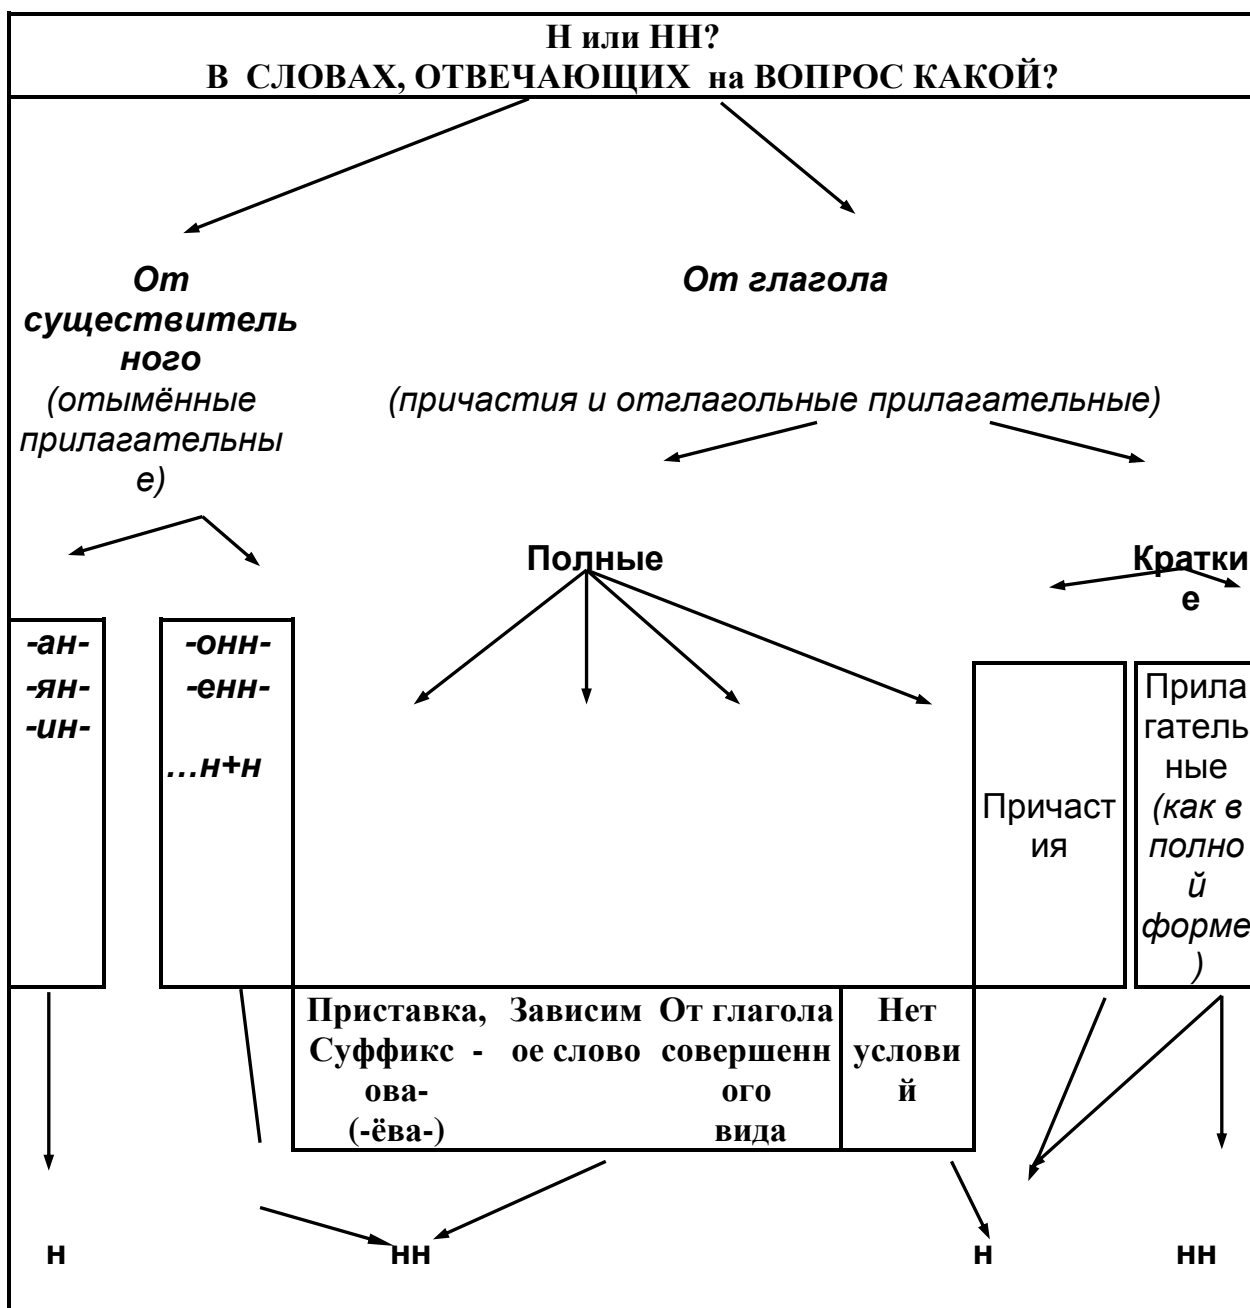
Н или НН?
В СЛОВАХ, ОТВЕЧАЮЩИХ на ВОПРОС КАКОЙ?

От существительного (отымённые прилагательные)

От глагола

(причастия и отглагольные прилагательные)

Полные

Краткие

-ан-
-ян-
-ин-

-онн-
-енн-
…н+н

Причастия

Прилагательные (как в полной форме)

| Приставка, Суффикс -ова- (-ёва-) | Зависимое слово | От глагола совершенного вида | Нет условий |
|---|---|---|---|

н

нн

н

нн